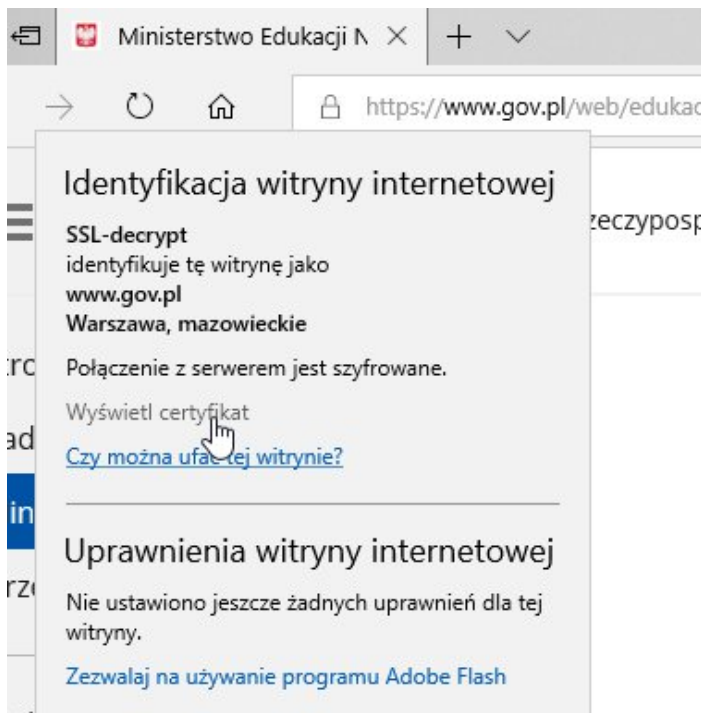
Ministerstwo Edukacji N ×

https://www.gov.pl/web/edukac

Identyfikacja witryny internetowej

SSL-decrypt
identyfikuje tę witrynę jako
www.gov.pl
Warszawa, mazowieckie

Połączenie z serwerem jest szyfrowane.

Wyświetl certyfikat

Czy można ufać tej witrynie?

Uprawnienia witryny internetowej

Nie ustawiono jeszcze żadnych uprawnień dla tej witryny.

Zezwalaj na używanie programu Adobe Flash

zeczyposp

trc

ad

in

rz